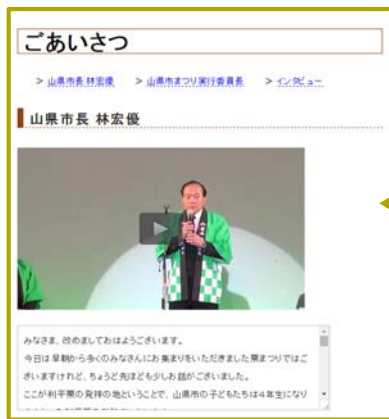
ごあいさつ

> 山県市長 林宏優　> 山県市まつり実行委員長　> インタビュー

山県市長 林宏優

みなさま、改めましておはようございます。
今日は 早朝から多くのみなさんにお集まりをいただきました栗まつりではございますけれど、ちょうど先ほども少しお話がございました。
ここが利平栗の発祥の地ということで、山県市の子どもたちは４年生になり
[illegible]